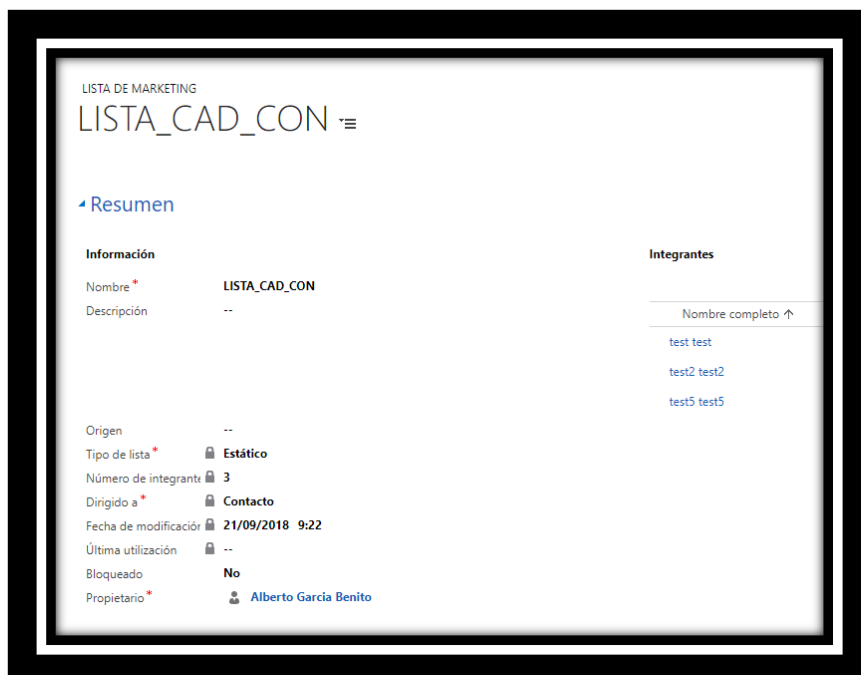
LISTA DE MARKETING
LISTA_CAD_CON

Resumen

Información

Nombre * LISTA_CAD_CON
Descripción --

Origen --
Tipo de lista * Estático
Número de integrante 3
Dirigido a * Contacto
Fecha de modificación 21/09/2018 9:22
Última utilización --
Bloqueado No
Propietario * Alberto Garcia Benito

Integrantes

Nombre completo ↑
test test
test2 test2
test5 test5